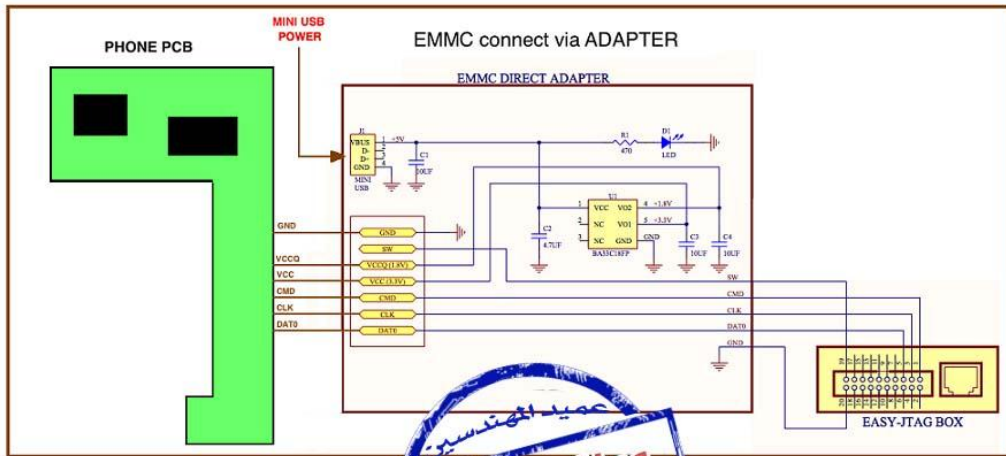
MINI USB POWER

PHONE PCB

EMMC connect via ADAPTER

EMMC DIRECT ADAPTER

J1
VBUS
D-
D+
GND
MINI USB

+5V

C1
10UF

R1
470

D1
LED

U1
VCC
NC
NC
VO2
VO1
GND
1
2
3
4
5
-1.8V
-3.3V
BA33C18FP

C2
4.7UF

C3
10UF

C4
10UF

GND

GND
VCCQ
VCC
CMD
CLK
DAT0

GND
SW
VCCQ (1.8V)
VCC (3.3V)
CMD
CLK
DAT0

SW
CMD
CLK
DAT0
GND

EASY-JTAG BOX

عميد المهندسين